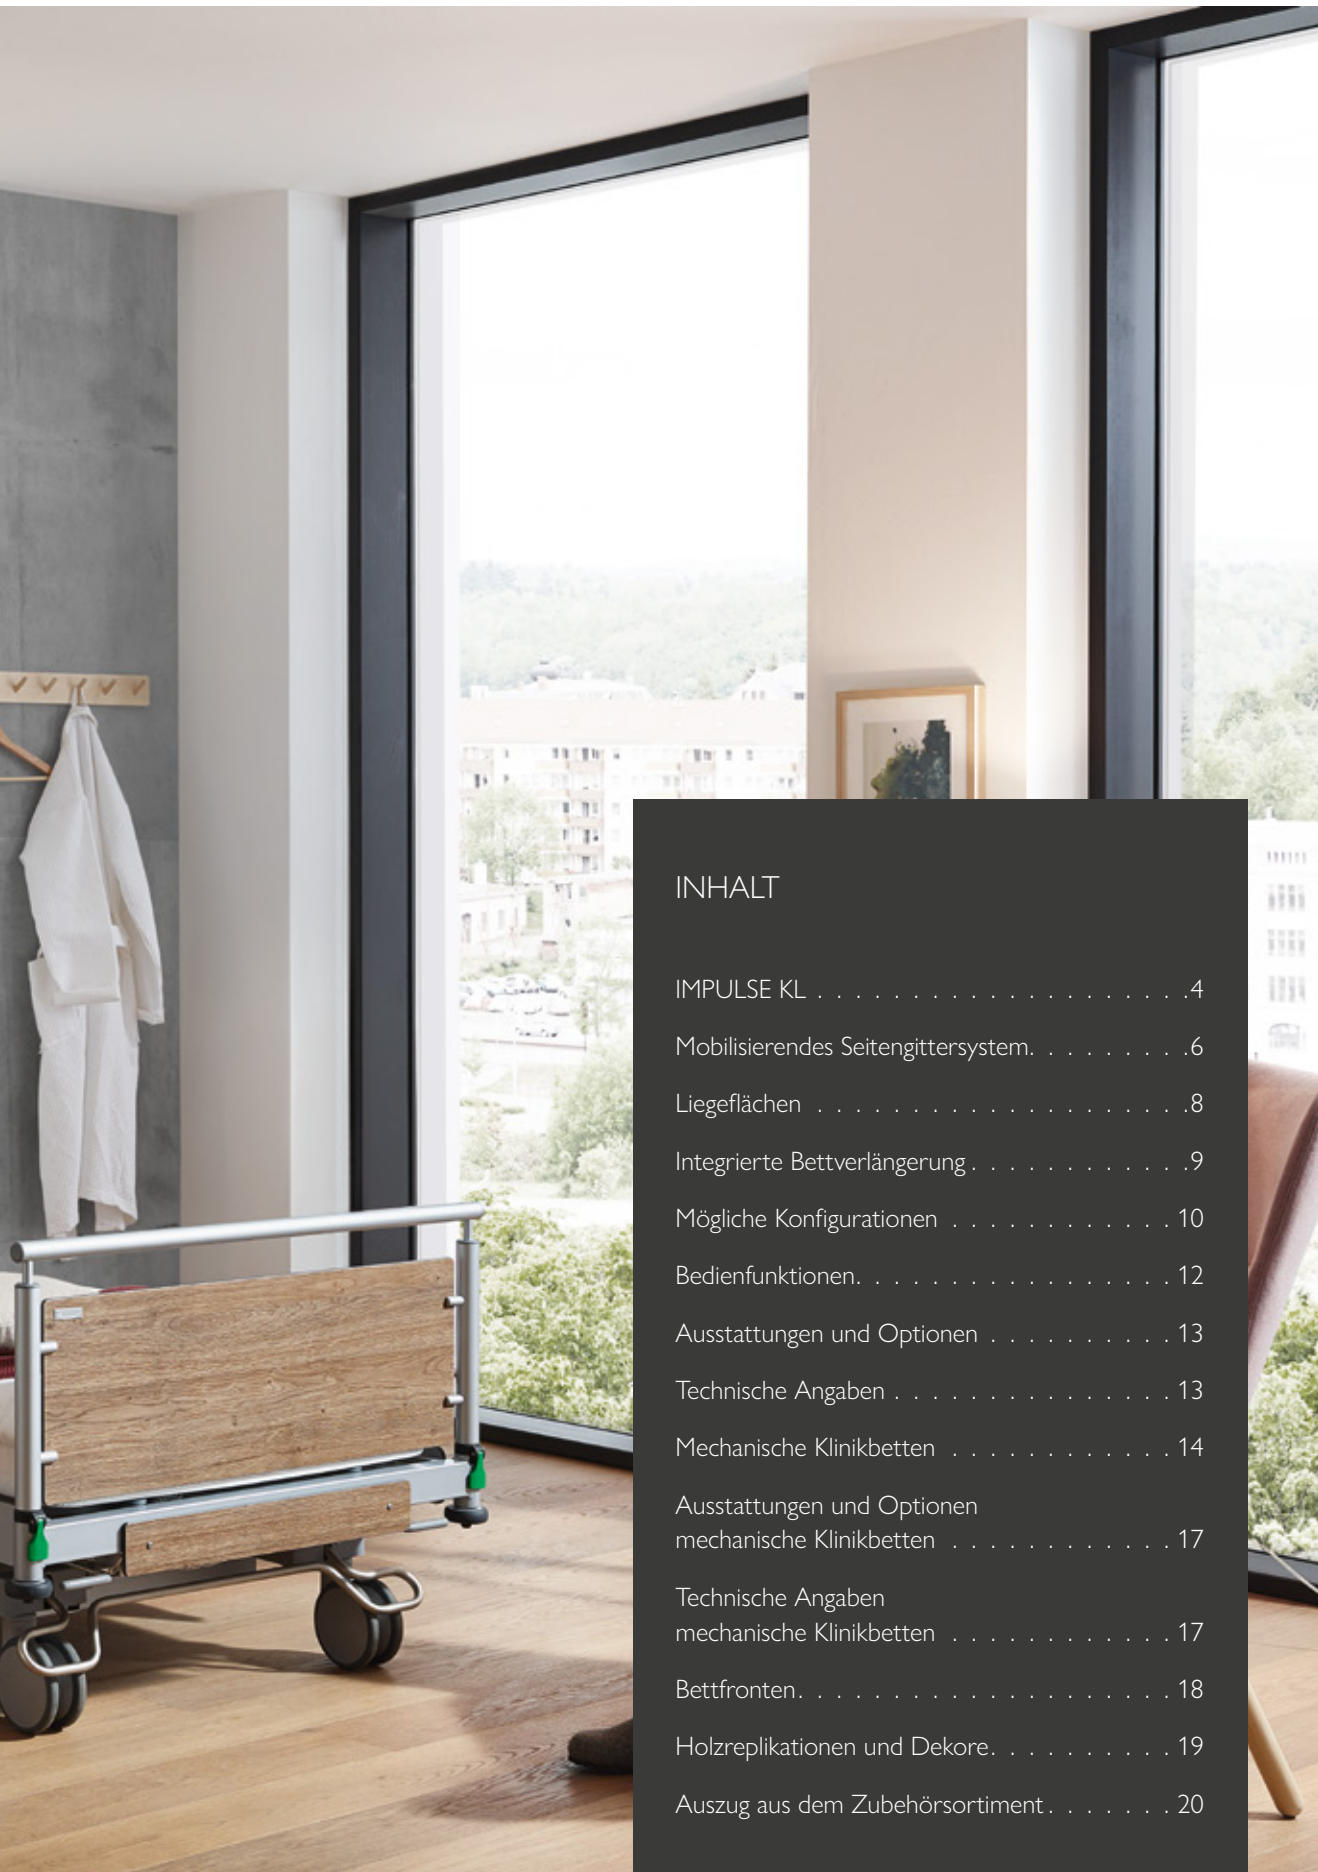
INHALT

IMPULSE KL . . . . . . . . . . . . . . . . . . . . .4

Mobilisierendes Seitengittersystem. . . . . . . . . .6

Liegeflächen . . . . . . . . . . . . . . . . . . . .8

Integrierte Bettverlängerung . . . . . . . . . . . .9

Mögliche Konfigurationen . . . . . . . . . . . . 10

Bedienfunktionen. . . . . . . . . . . . . . . . . . 12

Ausstattungen und Optionen . . . . . . . . . . . 13

Technische Angaben . . . . . . . . . . . . . . . . 13

Mechanische Klinikbetten . . . . . . . . . . . . 14

Ausstattungen und Optionen mechanische Klinikbetten . . . . . . . . . . . . . 17

Technische Angaben mechanische Klinikbetten . . . . . . . . . . . . . 17

Bettfronten. . . . . . . . . . . . . . . . . . . . . . 18

Holzreplikationen und Dekore. . . . . . . . . . . 19

Auszug aus dem Zubehörsortiment . . . . . . . 20